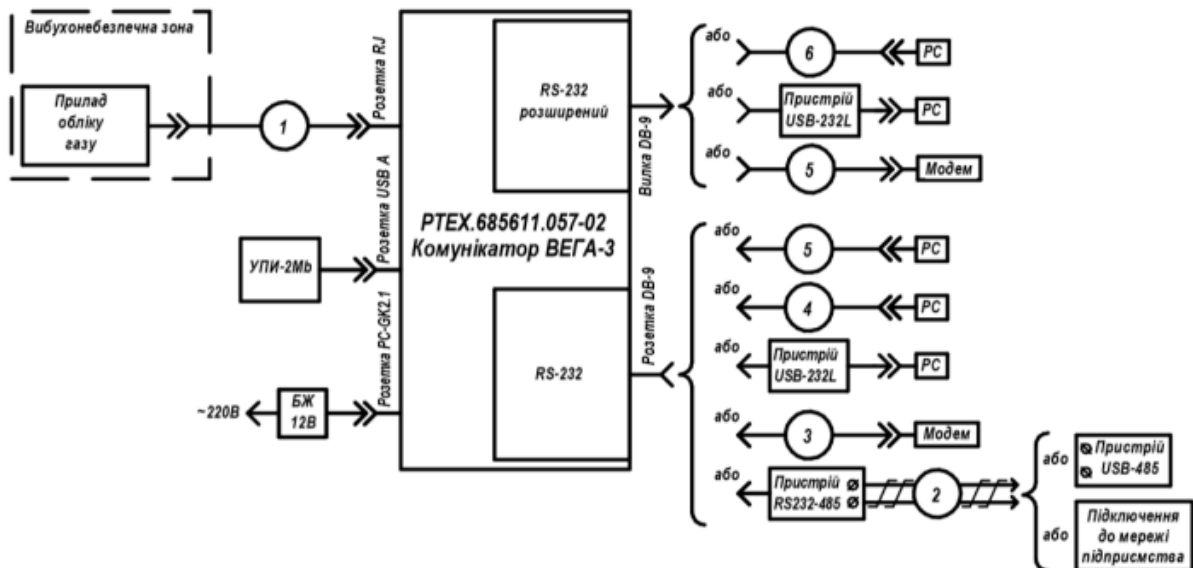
Вибухонебезпечна зона

Прилад обліку газу

1

Розетка RJ

Розетка USB A

Розетка PC-GK2.1

УПИ-2Mb

~220В

БЖ 12В

RS-232 розширений

Вилка DB-9

PTEX.685611.057-02
Комунікатор ВЕГА-3

RS-232

Розетка DB-9

або

6

PC

або

Пристрій USB-232L

PC

або

5

Модем

або

5

PC

або

4

PC

або

Пристрій USB-232L

PC

або

3

Модем

або

Пристрій RS232-485

2

або

Пристрій USB-485

або

Підключення до мережі підприємства